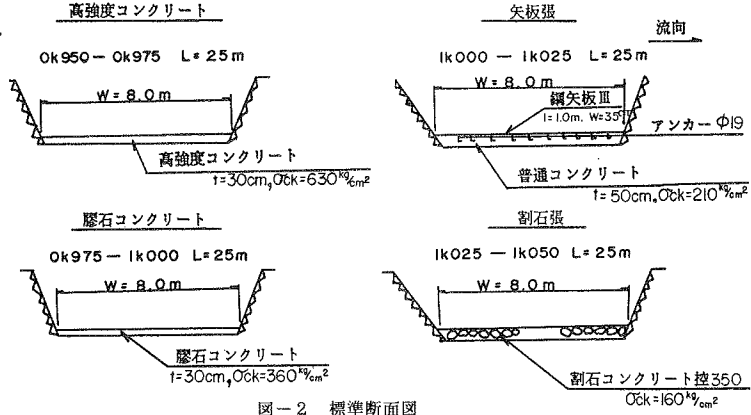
高強度コンクリート

0k950 — 0k975 L=25m

W=8.0m

高強度コンクリート
t=30cm, $\sigma ck=630^{kg}/_{cm^2}$

矢板張

流向

1k000 — 1k025 L=25m

W=8.0m

鋼矢板Ⅲ
l=1.0m, W=35

アンカー φ19

普通コンクリート
t=50cm, $\sigma ck=210^{kg}/_{cm^2}$

膠石コンクリート

0k975 — 1k000 L=25m

W=8.0m

膠石コンクリート
t=30cm, $\sigma ck=360^{kg}/_{cm^2}$

割石張

1k025 — 1k050 L=25m

W=8.0m

割石コンクリート控350
$\sigma ck=160^{kg}/_{cm^2}$

図－2 標準断面図